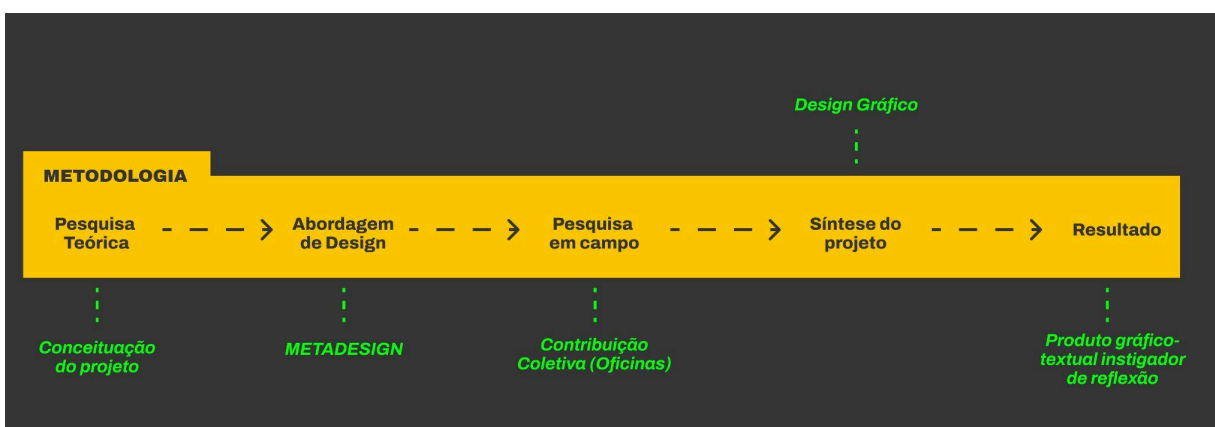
Design Gráfico

METODOLOGIA

Pesquisa Teórica

Abordagem de Design

Pesquisa em campo

Síntese do projeto

Resultado

Conceituação do projeto

METADESIGN

Contribuição Coletiva (Oficinas)

Produto gráfico-textual instigador de reflexão